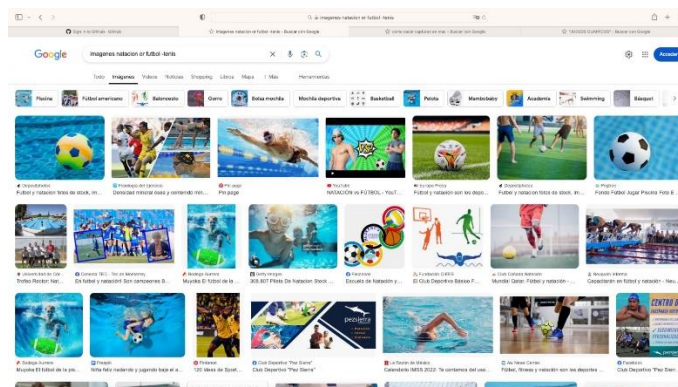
imagenes natacion or futbol -tenis

Google

imagenes natacion or futbol -tenis

Todo Imágenes Videos Noticias Shopping Libros Mapas Más Herramientas

Acceder

Piscina Futbol americano Baloncesto Gorro Bolsa mochila Mochila deportiva Basketball Pelota Mambobaby Academia Swimming Básquet

Depositphotos
Futbol y natacion fotos de stock, im...

Fisiología del ejercicio
Densidad mineral ósea y contenido min...

Pin page

YouTube
NATACIÓN vs FÚTBOL - YouT...

Europa Press
Fútbol y natación son los depo...

Depositphotos
Futbol y natacion fotos de stock, im...

Fondo Fútbol Jugar Piscina Foto E...

Universidad de Cal...
Trofeo Rector: Nat...

Es fútbol y natación! Son campeones B...

Bodega Aurrera
Muyoka El fútbol de la ...

Getty Images
305.807 Fotos De Natación Stock ...

Facebook
Escuela de Natación y ...

Fundación CARS
El Club Deportivo Básico F...

Club Colegio Natación
Mundial Qatar: Fútbol y natación - ...

Capacitación en fútbol y natación | ...

Bodega Aurrera
Muyoka El fútbol de la pis...

Freepik
Niña feliz nadando y jugando bajo el a...

Pinterest
120 ideas de Sport...

Club Deportivo "Pez Sierra"
Club Deportivo "Pez Sierra"

La Razón de México
Calendario IMSS 2022: Te contamos del pes...

As Verse Center
Fútbol, fitness y natación son los deportes ...

Facebook
Club Deportivo "Pez Sierr...